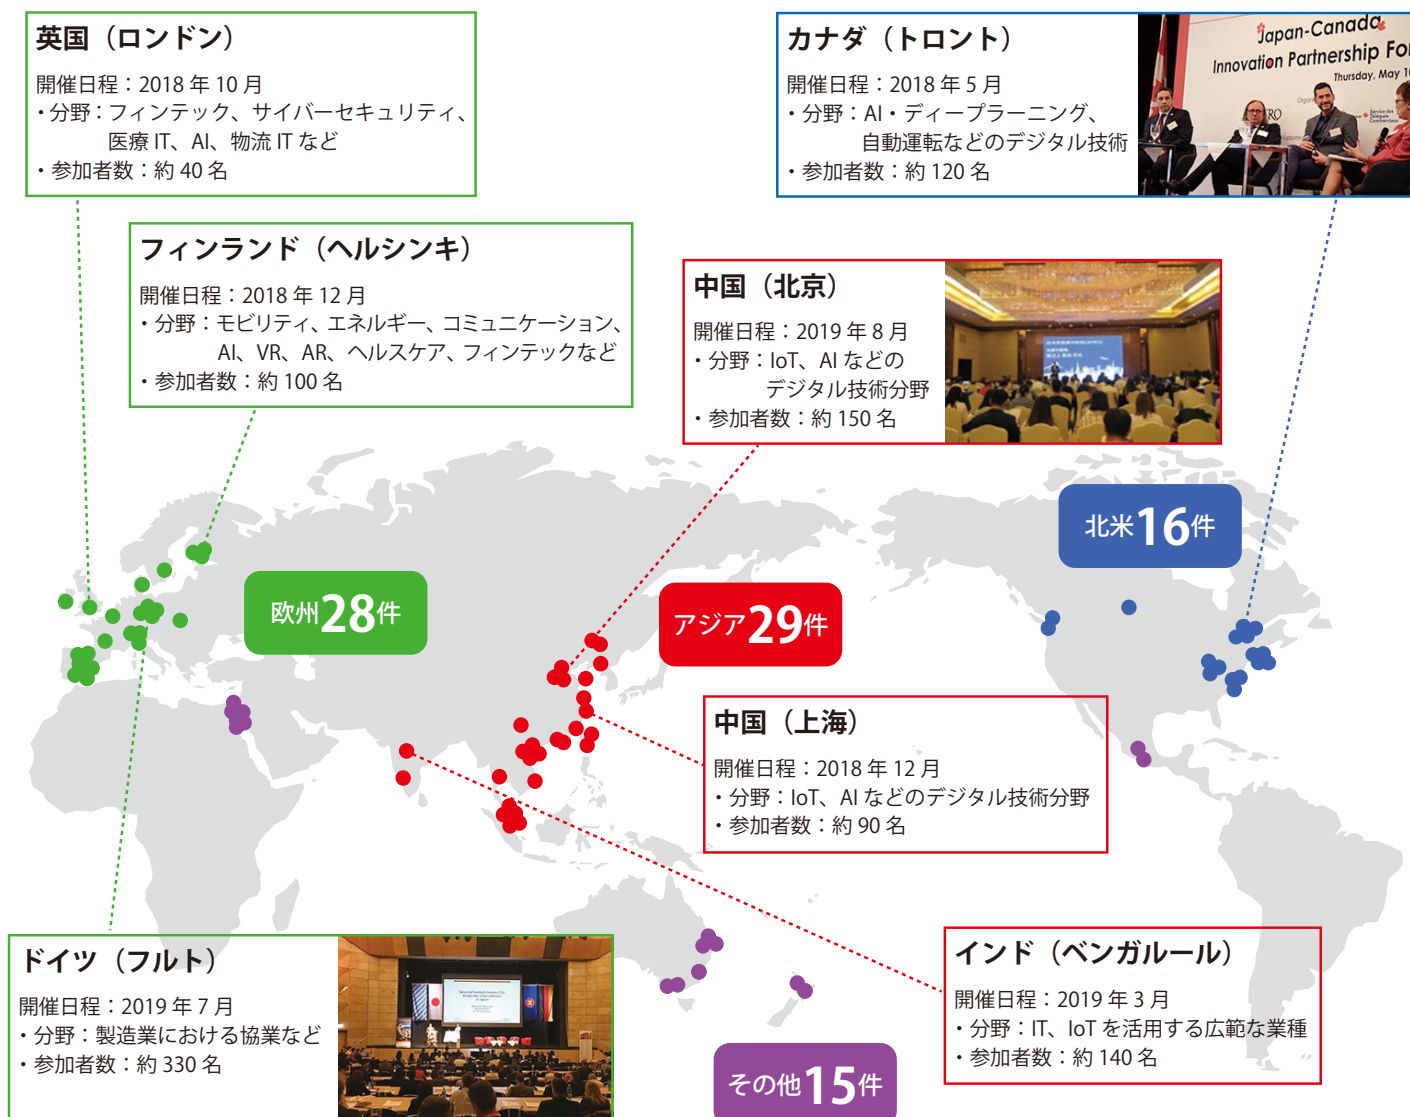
英国（ロンドン）
開催日程：2018 年 10 月
・分野：フィンテック、サイバーセキュリティ、医療 IT、AI、物流 IT など
・参加者数：約 40 名

カナダ（トロント）
開催日程：2018 年 5 月
・分野：AI・ディープラーニング、自動運転などのデジタル技術
・参加者数：約 120 名

Japan-Canada Innovation Partnership For
Thursday, May 1

フィンランド（ヘルシンキ）
開催日程：2018 年 12 月
・分野：モビリティ、エネルギー、コミュニケーション、AI、VR、AR、ヘルスケア、フィンテックなど
・参加者数：約 100 名

中国（北京）
開催日程：2019 年 8 月
・分野：IoT、AI などのデジタル技術分野
・参加者数：約 150 名

北米16件

欧州28件

アジア29件

中国（上海）
開催日程：2018 年 12 月
・分野：IoT、AI などのデジタル技術分野
・参加者数：約 90 名

ドイツ（フルト）
開催日程：2019 年 7 月
・分野：製造業における協業など
・参加者数：約 330 名

インド（ベンガルール）
開催日程：2019 年 3 月
・分野：IT、IoT を活用する広範な業種
・参加者数：約 140 名

その他15件